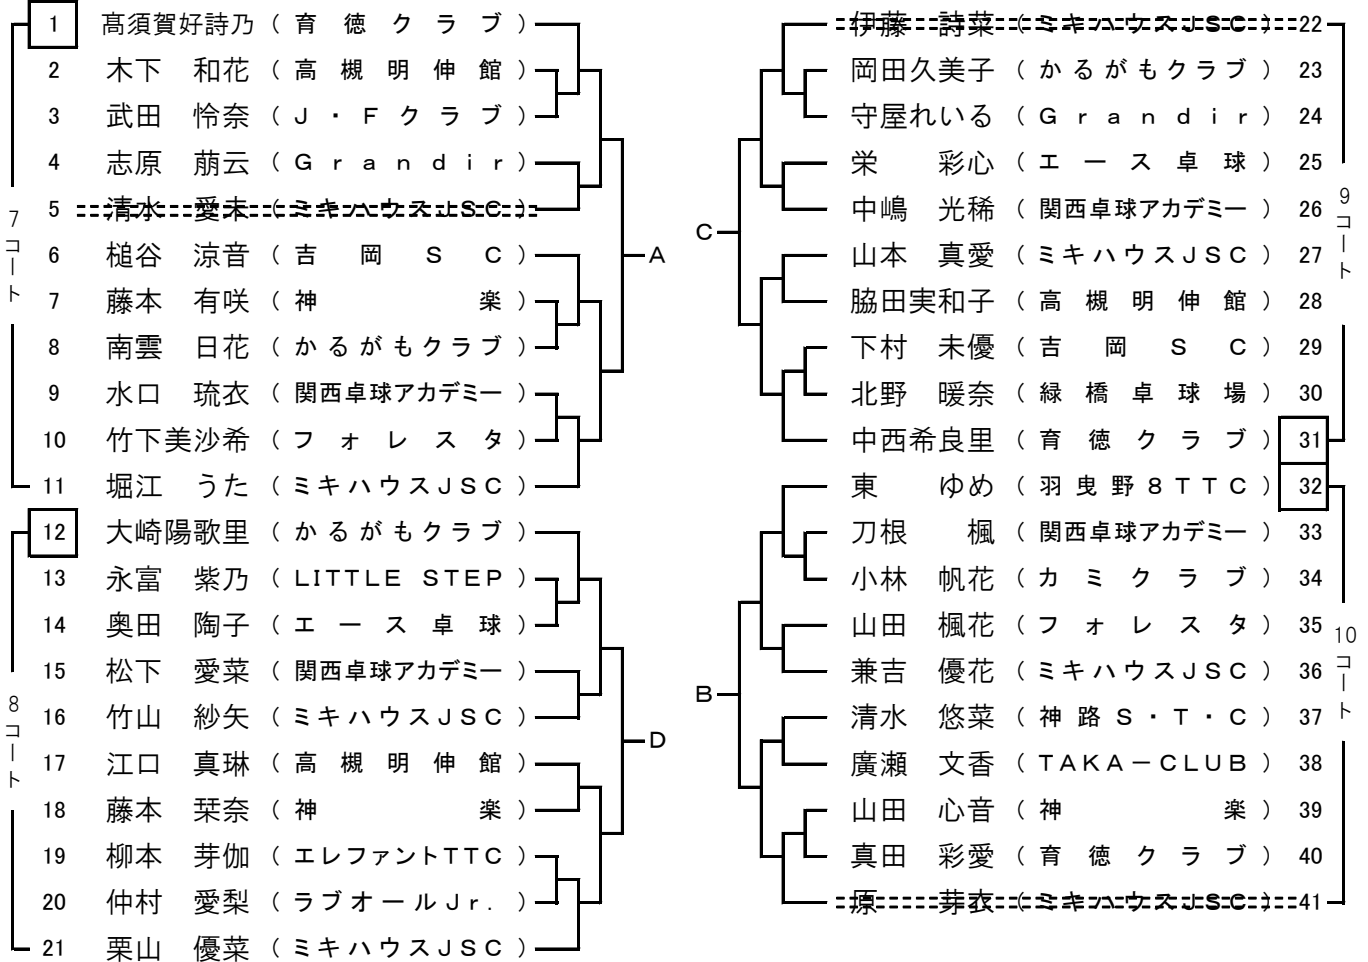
1 髙須賀好詩乃（育徳クラブ）
2 木下 和花（高槻明伸館）
3 武田 怜奈（J・Fクラブ）
4 志原 萠云（Grandir）
5 清水 愛未（ミキハウスJSC）
6 槌谷 涼音（吉岡SC）
7 藤本 有咲（神楽）
8 南雲 日花（かるがもクラブ）
9 水口 琉衣（関西卓球アカデミー）
10 竹下美沙希（フォレスタ）
11 堀江 うた（ミキハウスJSC）

7コート

A

12 大崎陽歌里（かるがもクラブ）
13 永富 紫乃（LITTLE STEP）
14 奥田 陶子（エース卓球）
15 松下 愛菜（関西卓球アカデミー）
16 竹山 紗矢（ミキハウスJSC）
17 江口 真琳（高槻明伸館）
18 藤本 琹奈（神楽）
19 柳本 芽伽（エレファントTTC）
20 仲村 愛梨（ラブオールJr.）
21 栗山 優菜（ミキハウスJSC）

8コート

D

C

伊藤 詩菜（ミキハウスJSC）22
岡田久美子（かるがもクラブ）23
守屋れいる（Grandir）24
栄 彩心（エース卓球）25
中嶋 光稀（関西卓球アカデミー）26
山本 真愛（ミキハウスJSC）27
脇田実和子（高槻明伸館）28
下村 未優（吉岡SC）29
北野 暖奈（緑橋卓球場）30
中西希良里（育徳クラブ）31

9コート

B

東 ゆめ（羽曳野8TTC）32
刀根 楓（関西卓球アカデミー）33
小林 帆花（カミクラブ）34
山田 楓花（フォレスタ）35
兼吉 優花（ミキハウスJSC）36
清水 悠菜（神路S・T・C）37
廣瀬 文香（TAKA－CLUB）38
山田 心音（神楽）39
真田 彩愛（育徳クラブ）40
原 芽衣（ミキハウスJSC）41

10コート